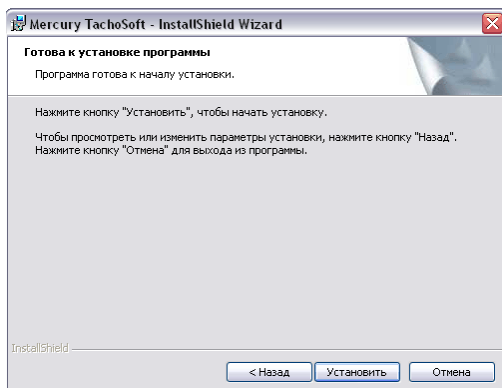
Mercury TachoSoft - InstallShield Wizard

Готова к установке программы

Программа готова к началу установки.

Нажмите кнопку "Установить", чтобы начать установку.

Чтобы просмотреть или изменить параметры установки, нажмите кнопку "Назад". Нажмите кнопку "Отмена" для выхода из программы.

InstallShield

< Назад
Установить
Отмена